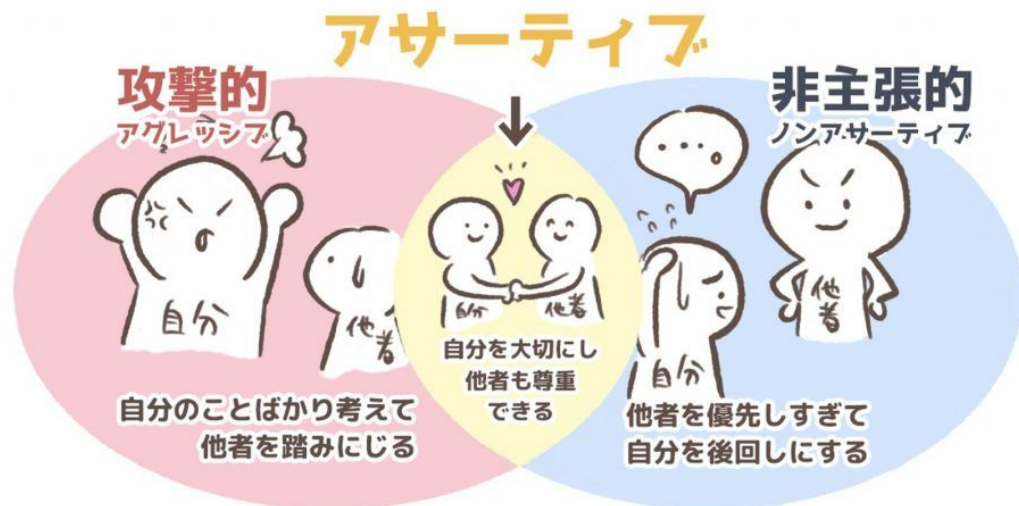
アサーティブ

攻撃的
アグレッシブ

自分
他者

自分のことばかり考えて
他者を踏みにじる

自分
他者

自分を大切にし
他者も尊重
できる

非主張的
ノンアサーティブ

他者
自分

他者を優先しすぎて
自分を後回しにする